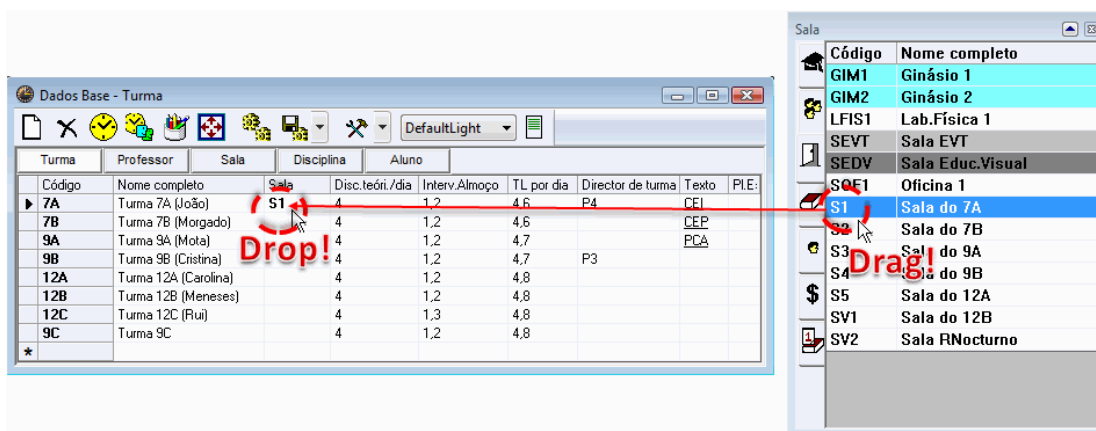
Dados Base - Turma

DefaultLight

Turma | Professor | Sala | Disciplina | Aluno

| | Código | Nome completo | Sala | Disc.teóri./dia | Interv.Almoço | TL por dia | Director de turma | Texto | PI.E: |
|---|---|---|---|---|---|---|---|---|---|
| ▶ | 7A | Turma 7A (João) | S1 | 4 | 1,2 | 4,6 | P4 | CEI | |
| | 7B | Turma 7B (Morgado) | | 4 | 1,2 | 4,6 | | CEP | |
| | 9A | Turma 9A (Mota) | | 4 | 1,2 | 4,7 | | PCA | |
| | 9B | Turma 9B (Cristina) | | 4 | 1,2 | 4,7 | P3 | | |
| | 12A | Turma 12A (Carolina) | | 4 | 1,2 | 4,8 | | | |
| | 12B | Turma 12B (Meneses) | | 4 | 1,2 | 4,8 | | | |
| | 12C | Turma 12C (Rui) | | 4 | 1,3 | 4,8 | | | |
| | 9C | Turma 9C | | 4 | 1,2 | 4,8 | | | |
| * | | | | | | | | | |

Drop!

Sala

| Código | Nome completo |
|---|---|
| GIM1 | Ginásio 1 |
| GIM2 | Ginásio 2 |
| LFIS1 | Lab.Física 1 |
| SEVT | Sala EVT |
| SEDV | Sala Educ.Visual |
| SOF1 | Oficina 1 |
| S1 | Sala do 7A |
| S2 | Sala do 7B |
| S3 | Sala do 9A |
| S4 | Sala do 9B |
| S5 | Sala do 12A |
| SV1 | Sala do 12B |
| SV2 | Sala RNocturno |

Drag!